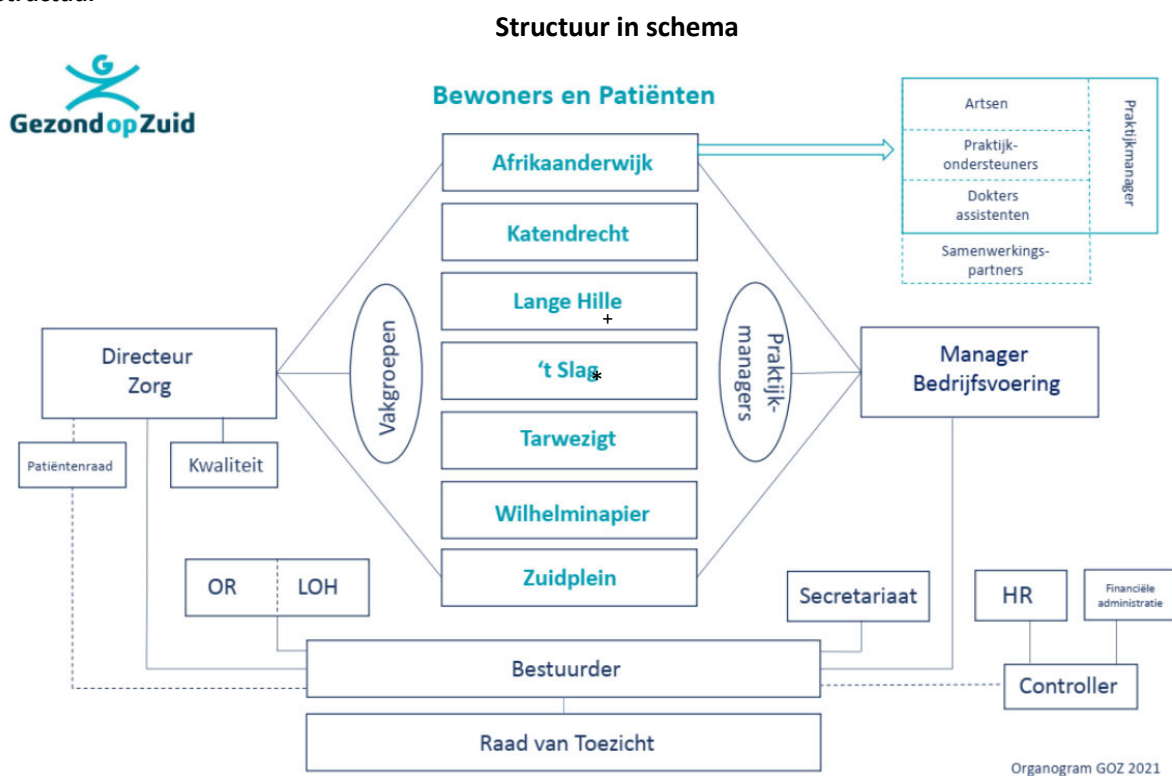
Structuur in schema

GezondopZuid

Bewoners en Patiënten

Afrikaanderwijk

Katendrecht

Lange Hille

't Slag

Tarwezigt

Wilhelminapier

Zuidplein

Artsen

Praktijk-ondersteuners

Dokters assistenten

Samenwerkings-partners

Praktijkmanager

Directeur Zorg

Vakgroepen

Praktijk-managers

Manager Bedrijfsvoering

Patiëntenraad

Kwaliteit

OR

LOH

Secretariaat

HR

Financiële administratie

Bestuurder

Controller

Raad van Toezicht

Organogram GOZ 2021